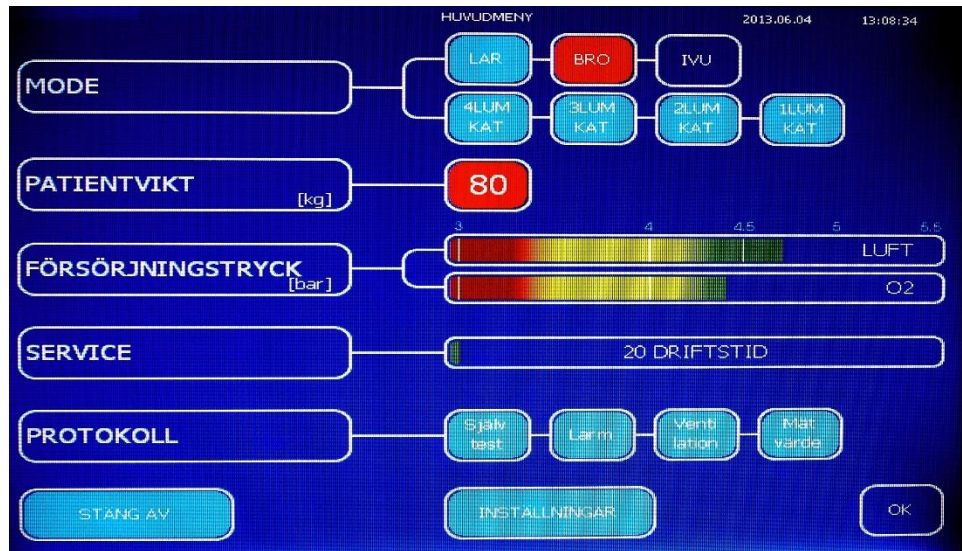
HUVUDMENY 2013.06.04 13:08:34

MODE

LAR BRO IVU

4LUM KAT 3LUM KAT 2LUM KAT 1LUM KAT

PATIENTVIKT [kg]

80

3 4 4.5 5 5.5

FÖRSÖRJNINGSTRYCK [bar]

LUFT

O2

SERVICE

20 DRIFTSTID

PROTOKOLL

Själv test Larm Venti lation Mät värde

STANG AV

INSTALLNINGAR

OK